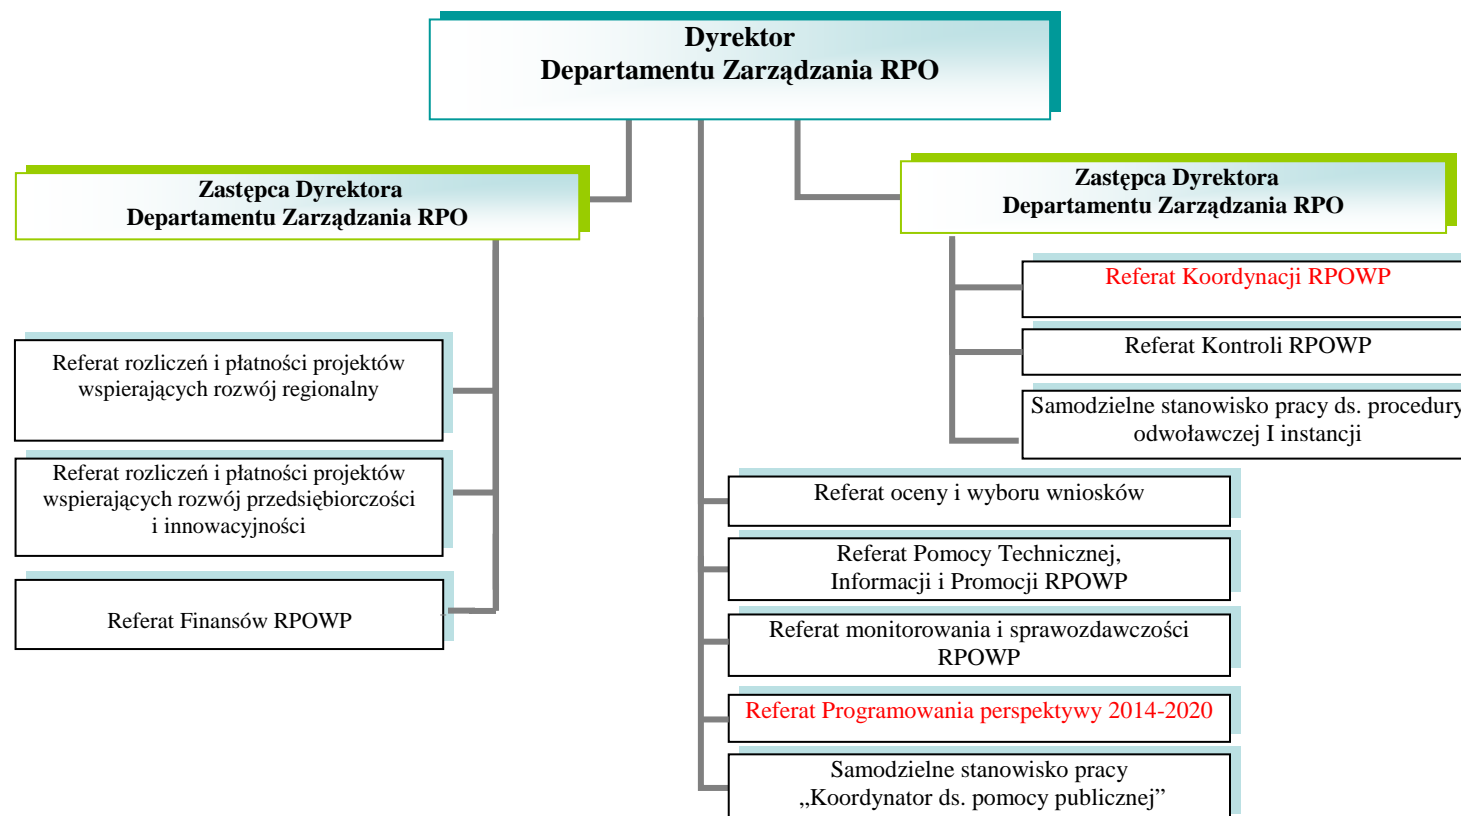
Dyrektor
Departamentu Zarządzania RPO

Zastępca Dyrektora
Departamentu Zarządzania RPO

Referat rozliczeń i płatności projektów wspierających rozwój regionalny

Referat rozliczeń i płatności projektów wspierających rozwój przedsiębiorczości i innowacyjności

Referat Finansów RPOWP

Zastępca Dyrektora
Departamentu Zarządzania RPO

Referat Koordynacji RPOWP

Referat Kontroli RPOWP

Samodzielne stanowisko pracy ds. procedury odwoławczej I instancji

Referat oceny i wyboru wniosków

Referat Pomocy Technicznej, Informacji i Promocji RPOWP

Referat monitorowania i sprawozdawczości RPOWP

Referat Programowania perspektywy 2014-2020

Samodzielne stanowisko pracy „Koordynator ds. pomocy publicznej”